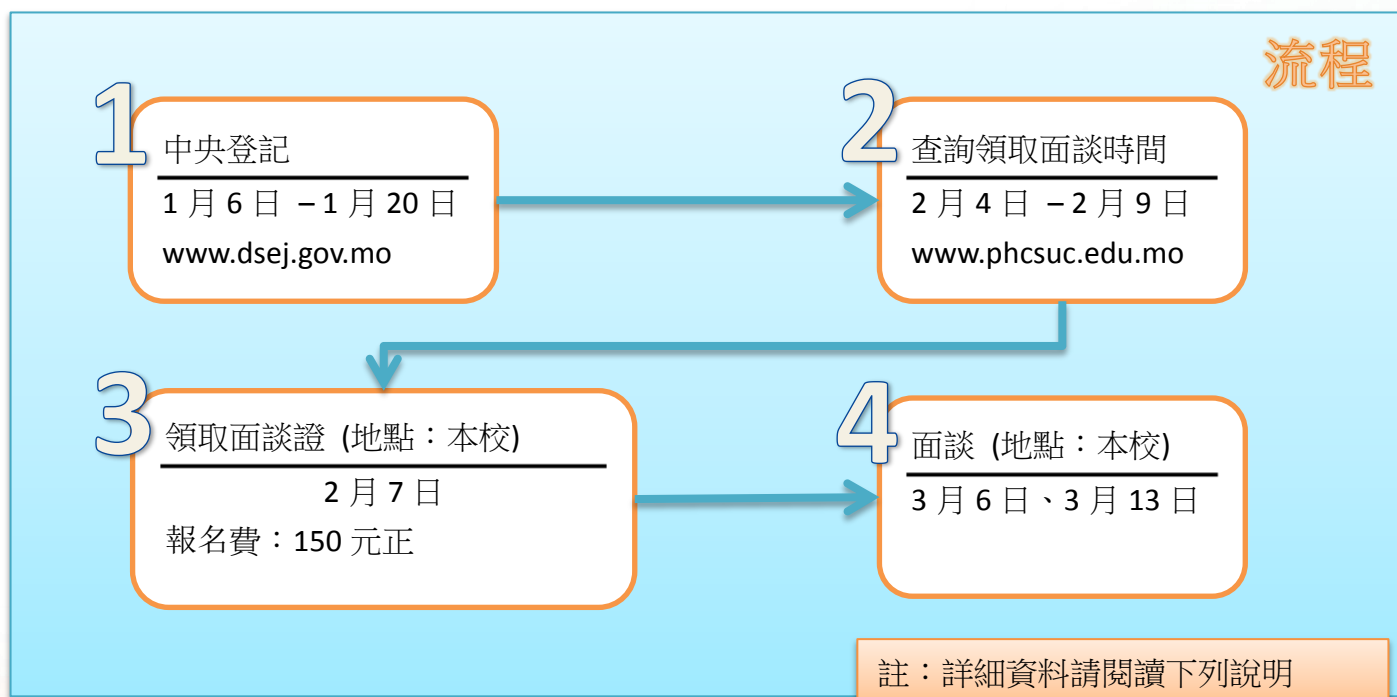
流程

1
中央登記
1 月 6 日 – 1 月 20 日
www.dsej.gov.mo

2
查詢領取面談時間
2 月 4 日 – 2 月 9 日
www.phcsuc.edu.mo

3
領取面談證 (地點：本校)
2 月 7 日
報名費：150 元正

4
面談 (地點：本校)
3 月 6 日、3 月 13 日

註：詳細資料請閱讀下列說明